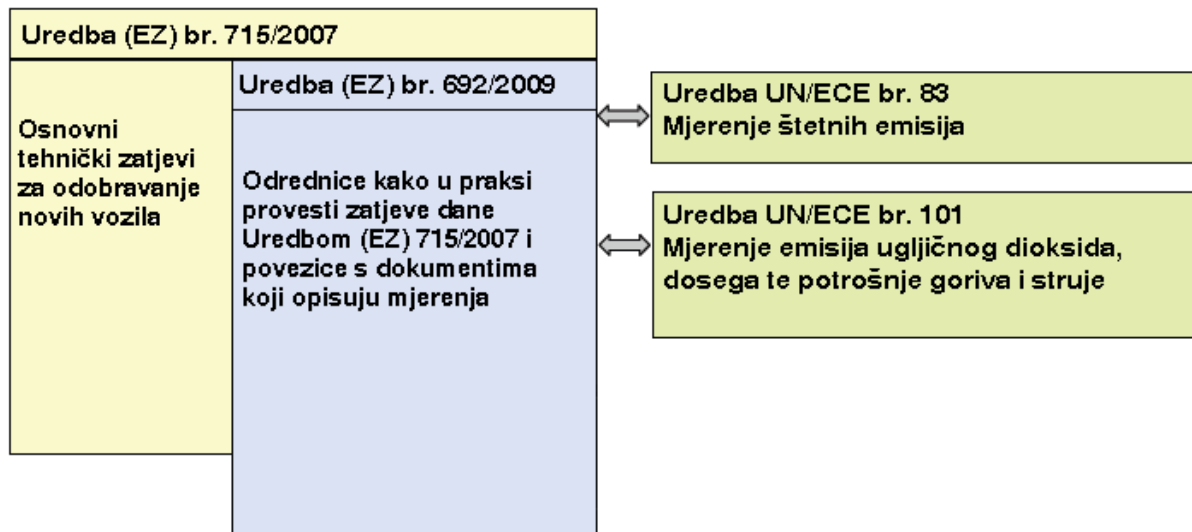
Uredba (EZ) br. 715/2007

Osnovni tehnički zatjevi za odobravanje novih vozila

Uredba (EZ) br. 692/2009

Odrednice kako u praksi provesti zatjeve dane Uredbom (EZ) 715/2007 i povezice s dokumentima koji opisuju mjerenja

Uredba UN/ECE br. 83
Mjerenje štetnih emisija

Uredba UN/ECE br. 101
Mjerenje emisija ugljičnog dioksida, dosega te potrošnje goriva i struje